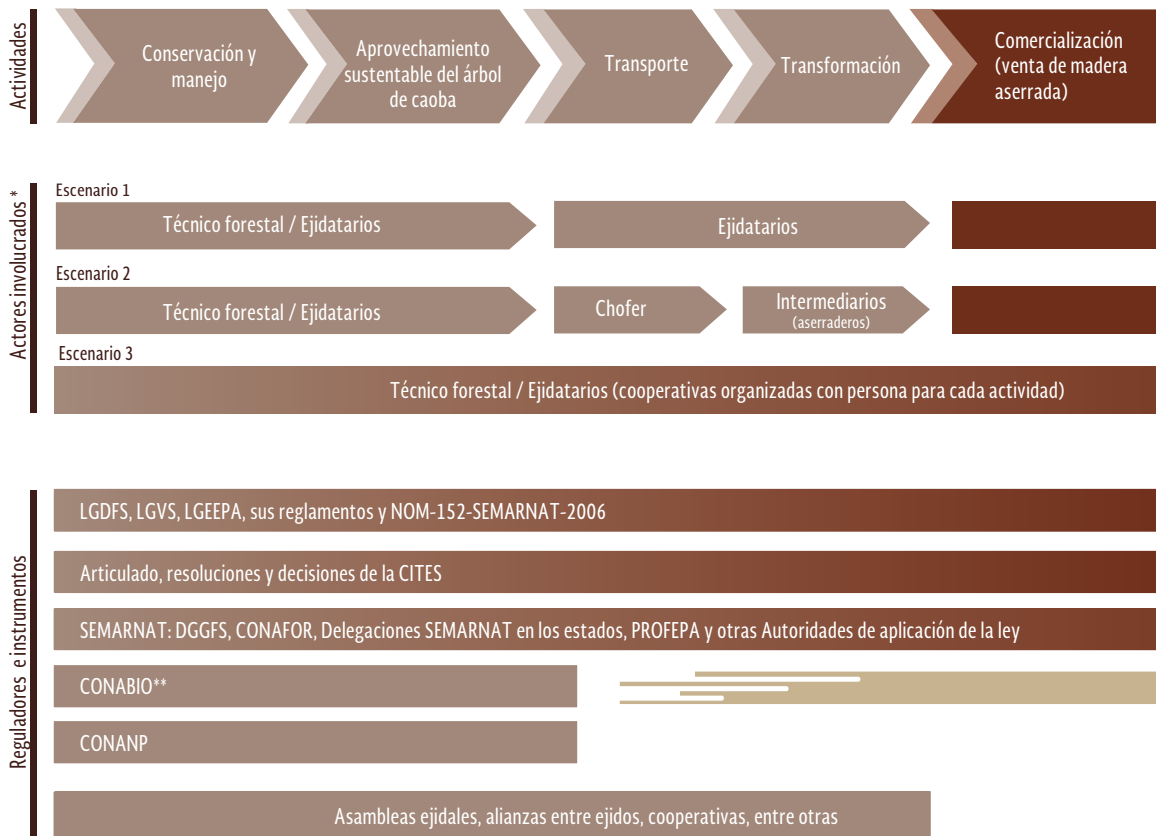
Actividades

Conservación y manejo

Aprovechamiento sustentable del árbol de caoba

Transporte

Transformación

Comercialización (venta de madera aserrada)

Actores involucrados*

Escenario 1

Técnico forestal / Ejidatarios

Ejidatarios

Escenario 2

Técnico forestal / Ejidatarios

Chofer

Intermediarios (aserraderos)

Escenario 3

Técnico forestal / Ejidatarios (cooperativas organizadas con persona para cada actividad)

Reguladores e instrumentos

LGDFS, LGVS, LGEEPA, sus reglamentos y NOM-152-SEMARNAT-2006

Articulado, resoluciones y decisiones de la CITES

SEMARNAT: DGGFS, CONAFOR, Delegaciones SEMARNAT en los estados, PROFEPA y otras Autoridades de aplicación de la ley

CONABIO**

CONANP

Asambleas ejidales, alianzas entre ejidos, cooperativas, entre otras